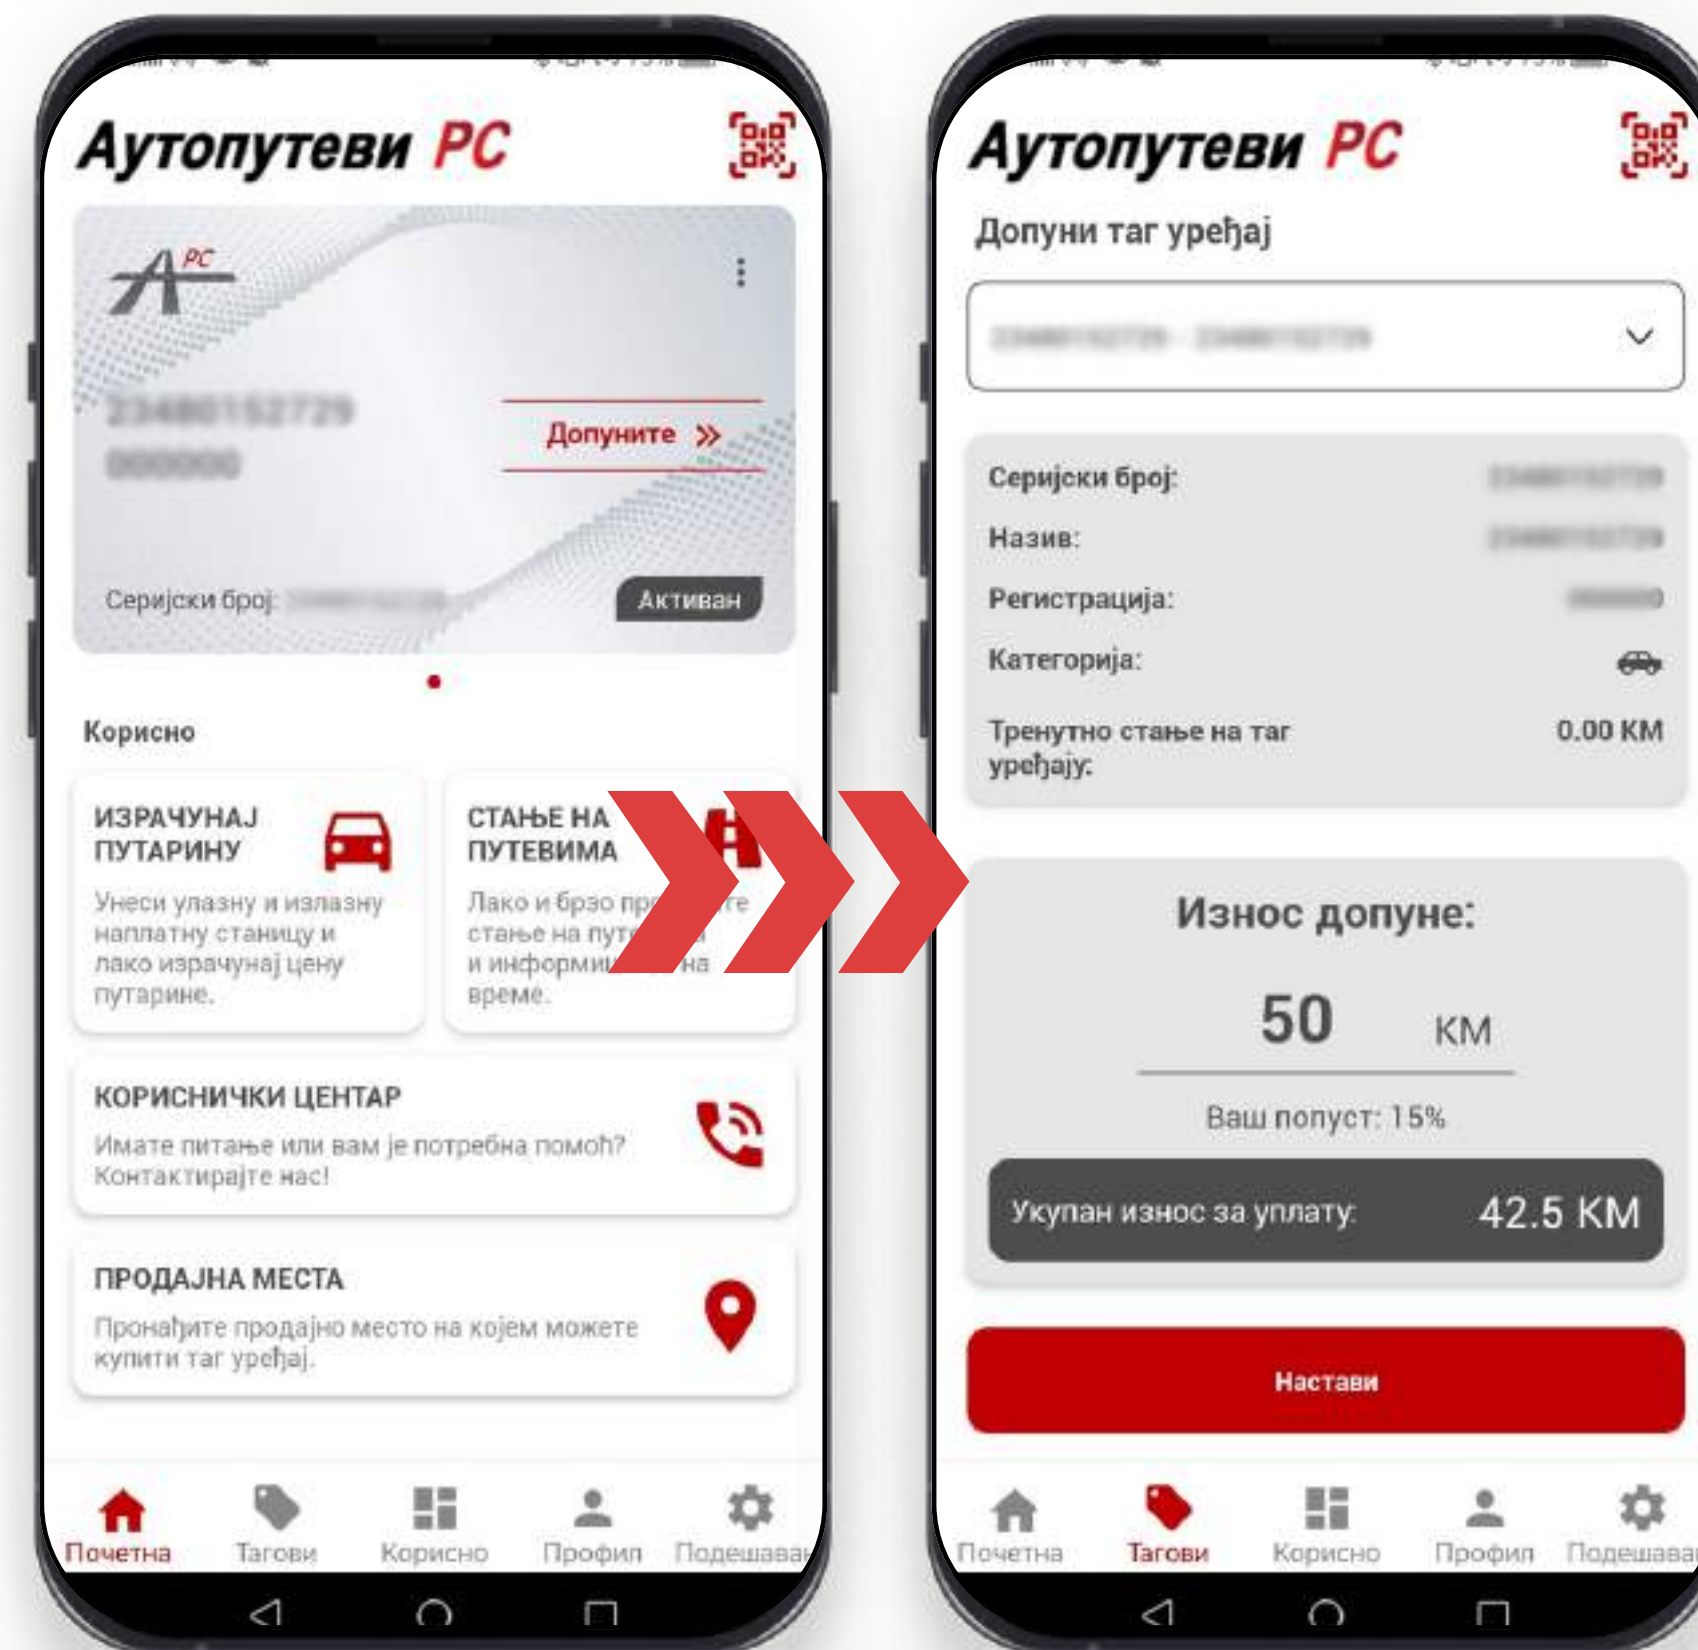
Аутопутеви РС

PC

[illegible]
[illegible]

Допуните »

Серијски број: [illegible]

Активан

Корисно

ИЗРАЧУНАЈ ПУТАРИНУ

Унеси улазну и излазну наплатну станицу и лако израчунај цену путарине.

СТАЊЕ НА ПУТЕВИМА

Лако и брзо пр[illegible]те стање на пут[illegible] и информи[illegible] на време.

КОРИСНИЧКИ ЦЕНТАР

Имате питање или вам је потребна помоћ? Контактирајте нас!

ПРОДАЈНА МЕСТА

Пронађите продајно место на којем можете купити таг уређај.

Почетна Тагови Корисно Профил Подешава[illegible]

Аутопутеви РС

Допуни таг уређај

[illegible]

Серијски број: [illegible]

Назив: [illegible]

Регистрација: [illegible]

Категорија:

Тренутно стање на таг уређају: 0.00 KM

Износ допуне:

50 KM

Ваш попуст: 15%

Укупан износ за уплату: 42.5 KM

Настави

Почетна Тагови Корисно Профил Подешава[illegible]